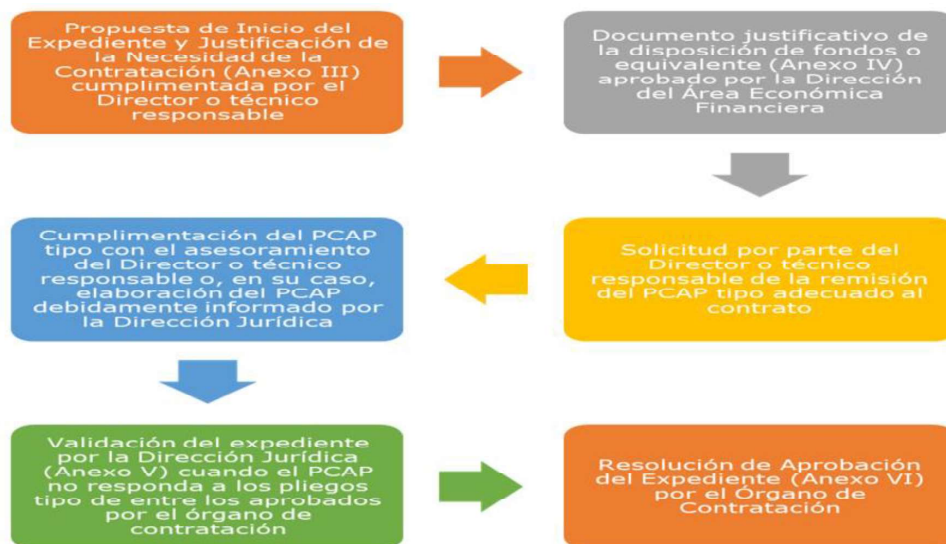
Propuesta de Inicio del Expediente y Justificación de la Necesidad de la Contratación (Anexo III) cumplimentada por el Director o técnico responsable

Documento justificativo de la disposición de fondos o equivalente (Anexo IV) aprobado por la Dirección del Área Económica Financiera

Solicitud por parte del Director o técnico responsable de la remisión del PCAP tipo adecuado al contrato

Cumplimentación del PCAP tipo con el asesoramiento del Director o técnico responsable o, en su caso, elaboración del PCAP debidamente informado por la Dirección Jurídica

Validación del expediente por la Dirección Jurídica (Anexo V) cuando el PCAP no responda a los pliegos tipo de entre los aprobados por el órgano de contratación

Resolución de Aprobación del Expediente (Anexo VI) por el Órgano de Contratación